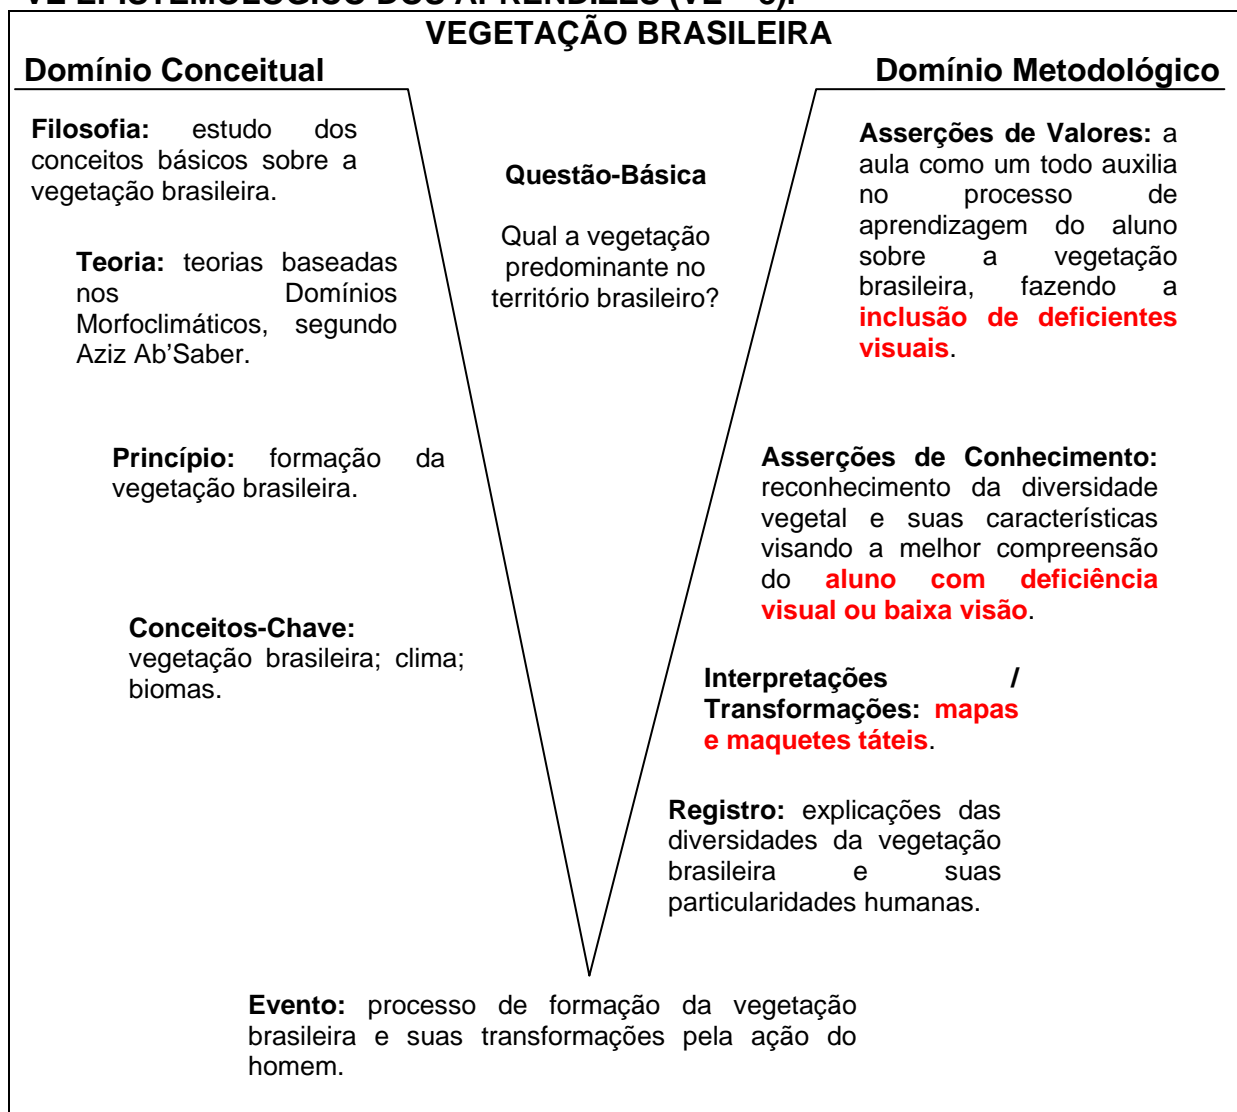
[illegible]

VEGETAÇÃO BRASILEIRA

Domínio Conceitual

Domínio Metodológico

Filosofia: estudo dos conceitos básicos sobre a vegetação brasileira.

Teoria: teorias baseadas nos Domínios Morfoclimáticos, segundo Aziz Ab'Saber.

Princípio: formação da vegetação brasileira.

Conceitos-Chave: vegetação brasileira; clima; biomas.

Questão-Básica

Qual a vegetação predominante no território brasileiro?

Asserções de Valores: a aula como um todo auxilia no processo de aprendizagem do aluno sobre a vegetação brasileira, fazendo a inclusão de deficientes visuais.

Asserções de Conhecimento: reconhecimento da diversidade vegetal e suas características visando a melhor compreensão do aluno com deficiência visual ou baixa visão.

Interpretações / Transformações: mapas e maquetes táteis.

Registro: explicações das diversidades da vegetação brasileira e suas particularidades humanas.

Evento: processo de formação da vegetação brasileira e suas transformações pela ação do homem.